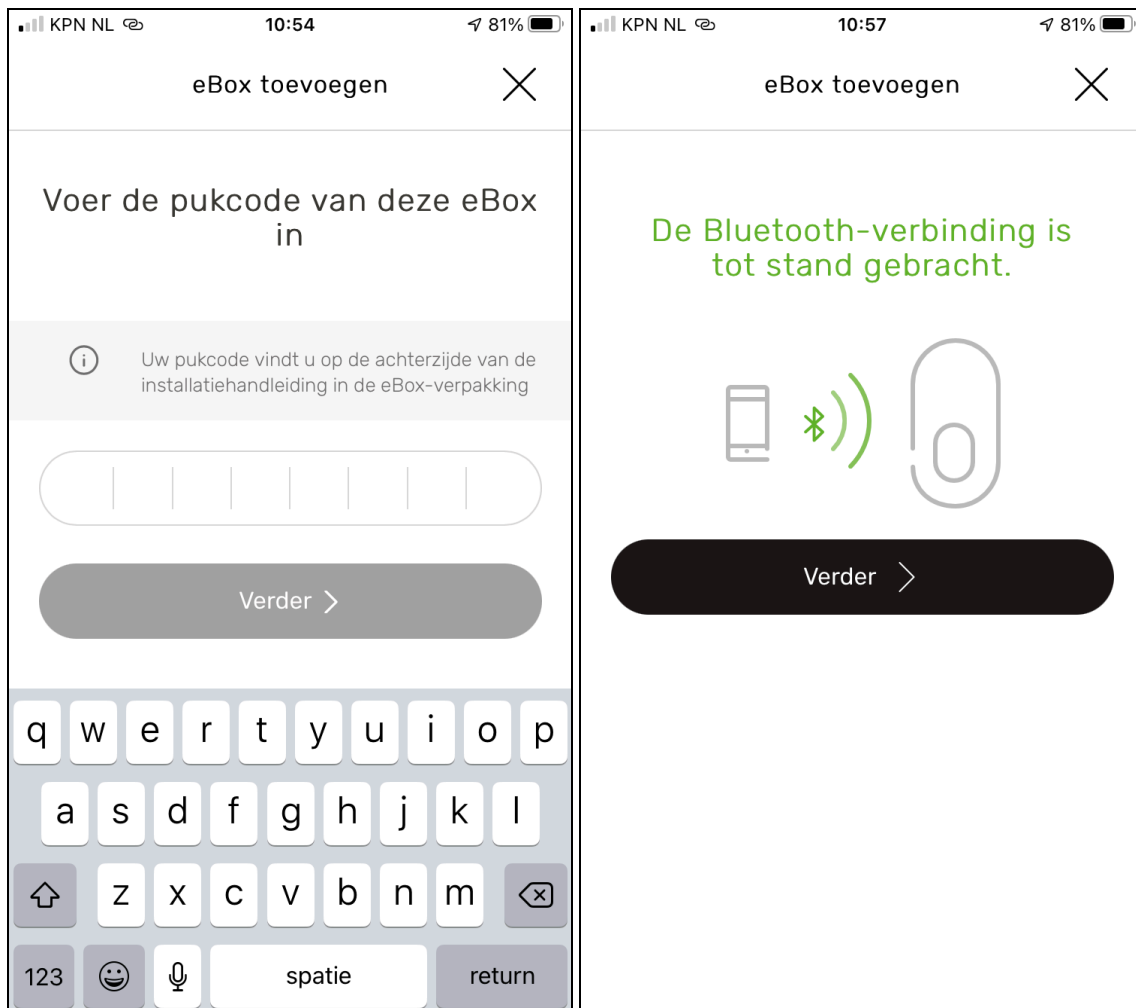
KPN NL 10:54 81%

eBox toevoegen

Voer de pukcode van deze eBox in

Uw pukcode vindt u op de achterzijde van de installatiehandleiding in de eBox-verpakking

Verder

q w e r t y u i o p
a s d f g h j k l
z x c v b n m
123 spatie return

KPN NL 10:57 81%

eBox toevoegen

De Bluetooth-verbinding is tot stand gebracht.

Verder